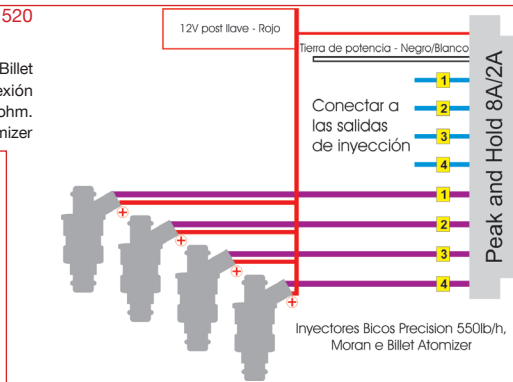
520

Billet
exión
ohm.
mizer

12V post llave - Rojo

Tierra de potencia - Negro/Blanco

Conectar a las salidas de inyección

1
2
3
4

1
2
3
4

Peak and Hold 8A/2A

Inyectores Bicos Precision 550lb/h, Moran e Billet Atomizer